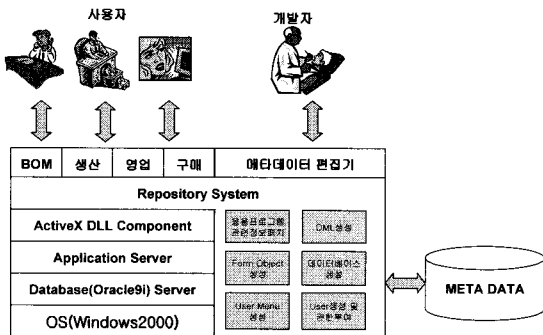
사용자

개발자

BOM | 생산 | 영업 | 구매 | 메타데이터 편집기

Repository System

ActiveX DLL Component

Application Server

Database(Oracle9i) Server

OS(Windows2000)

응용프로그램 관련정보편집기

DML생성

Form Object 생성

데이터베이스 생성

User Menu 생성

User생성 및 권한부여

META DATA